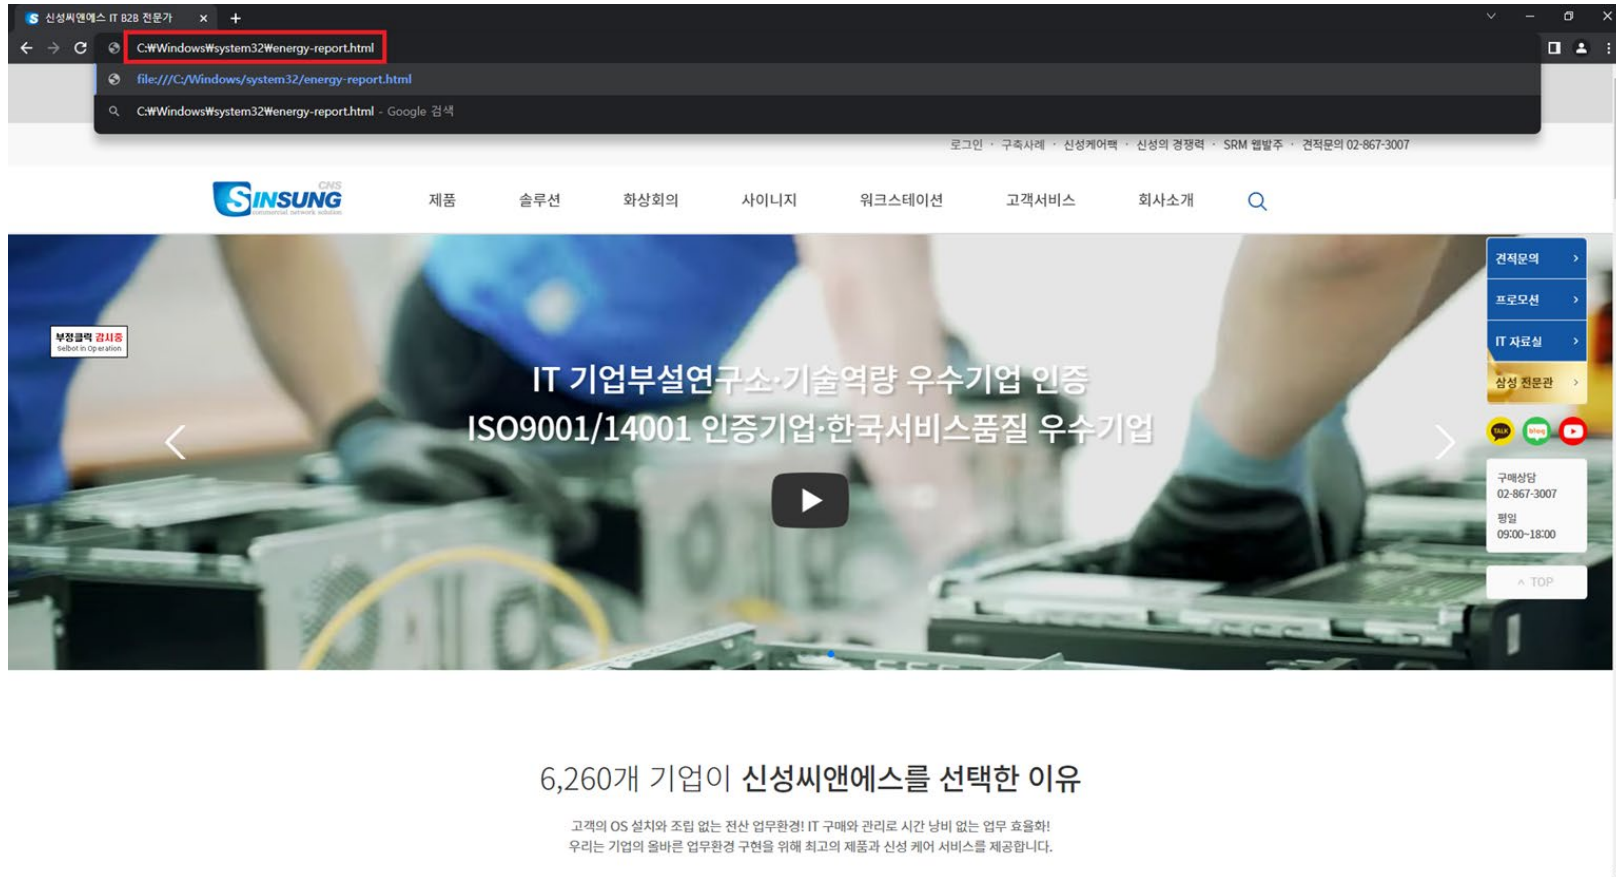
신성씨앤에스 IT B2B 전문가 ×
+

C:₩Windows₩system32₩energy-report.html

file:///C:/Windows/system32/energy-report.html

C:₩Windows₩system32₩energy-report.html - Google 검색

로그인 · 구축사례 · 신성케어팩 · 신성의 경쟁력 · SRM 웹발주 · 견적문의 02-867-3007

SINSUNG CNS commercial network solution

제품 솔루션 화상회의 사이니지 워크스테이션 고객서비스 회사소개

부정클릭 감시중 Selbot in Operation

IT 기업부설연구소·기술역량 우수기업 인증
ISO9001/14001 인증기업·한국서비스품질 우수기업

견적문의 ›
프로모션 ›
IT 자료실 ›
삼성 전문관 ›

TALK blog

구매상담
02-867-3007
평일
09:00~18:00

TOP

6,260개 기업이 신성씨앤에스를 선택한 이유

고객의 OS 설치와 조립 없는 전산 업무환경! IT 구매와 관리로 시간 낭비 없는 업무 효율화!
우리는 기업의 올바른 업무환경 구현을 위해 최고의 제품과 신성 케어 서비스를 제공합니다.